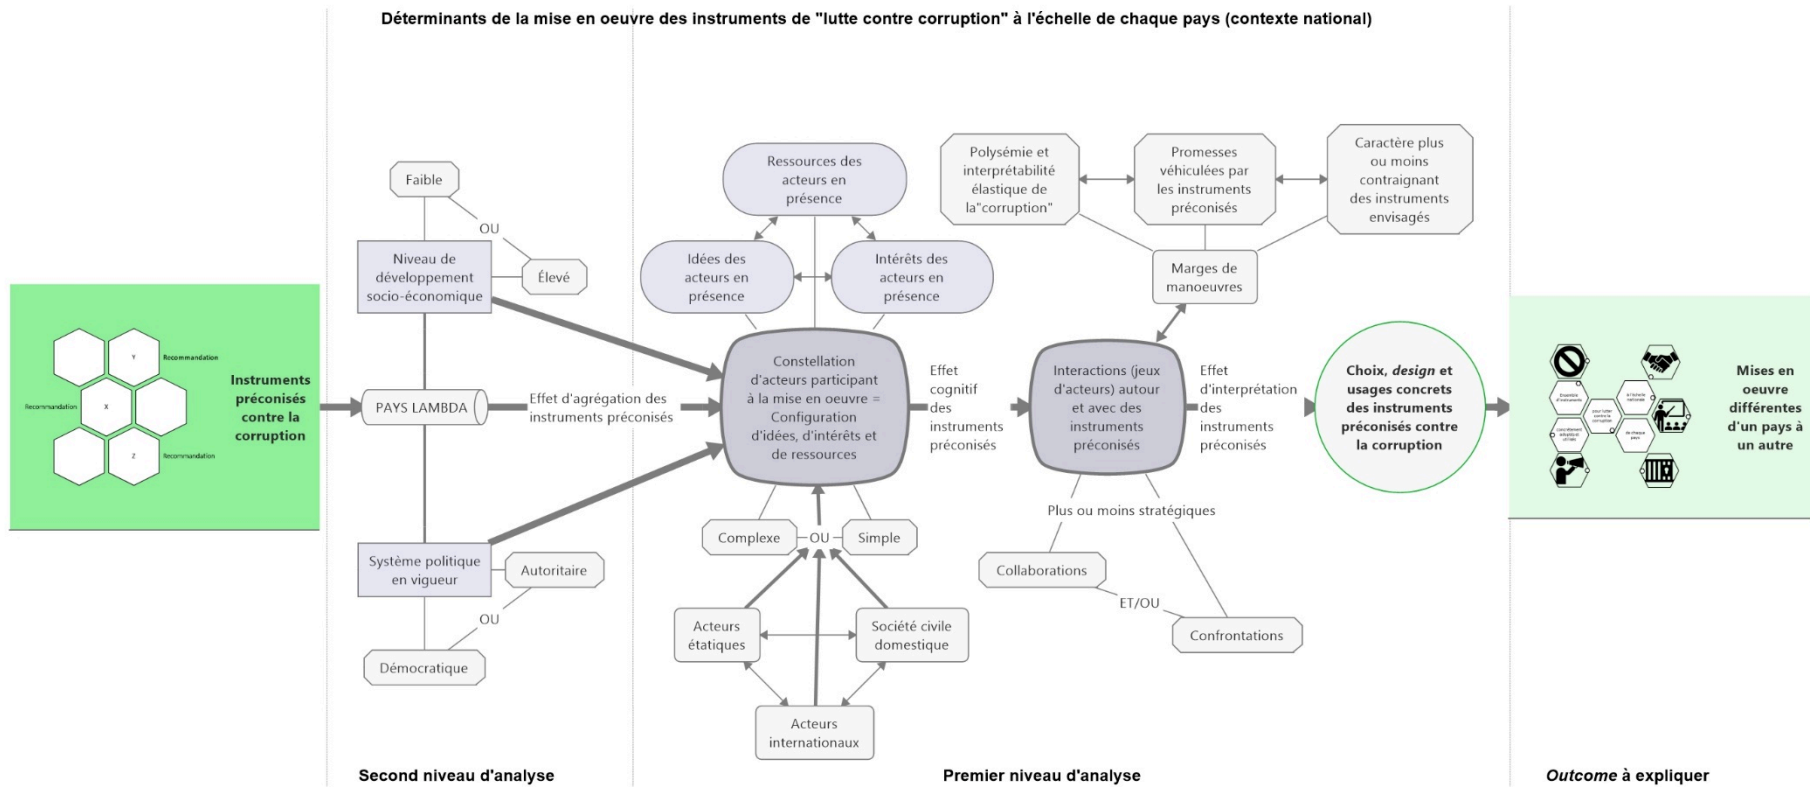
Déterminants de la mise en oeuvre des instruments de "lutte contre corruption" à l'échelle de chaque pays (contexte national)

Y
Recommandation
Recommandation
X
Z
Recommandation

Instruments préconisés contre la corruption

Faible
OU
Élevé
Niveau de développement socio-économique

PAYS LAMBDA

Effet d'agrégation des instruments préconisés

Système politique en vigueur
Autoritaire
OU
Démocratique

Ressources des acteurs en présence
Idées des acteurs en présence
Intérêts des acteurs en présence

Constellation d'acteurs participant à la mise en oeuvre = Configuration d'idées, d'intérêts et de ressources

Complexe
OU
Simple

Acteurs étatiques
Société civile domestique
Acteurs internationaux

Effet cognitif des instruments préconisés

Polysémie et interprétabilité élastique de la"corruption"
Promesses véhiculées par les instruments préconisés
Caractère plus ou moins contraignant des instruments envisagés

Marges de manoeuvres

Interactions (jeux d'acteurs) autour et avec des instruments préconisés

Plus ou moins stratégiques
Collaborations
ET/OU
Confrontations

Effet d'interprétation des instruments préconisés

Choix, design et usages concrets des instruments préconisés contre la corruption

Ensemble d'instruments
A l'échelle nationale
pour lutter contre la corruption
Concrètement adoptés et mis
de chaque pays

Mises en oeuvre différentes d'un pays à un autre

Second niveau d'analyse
Premier niveau d'analyse
Outcome à expliquer